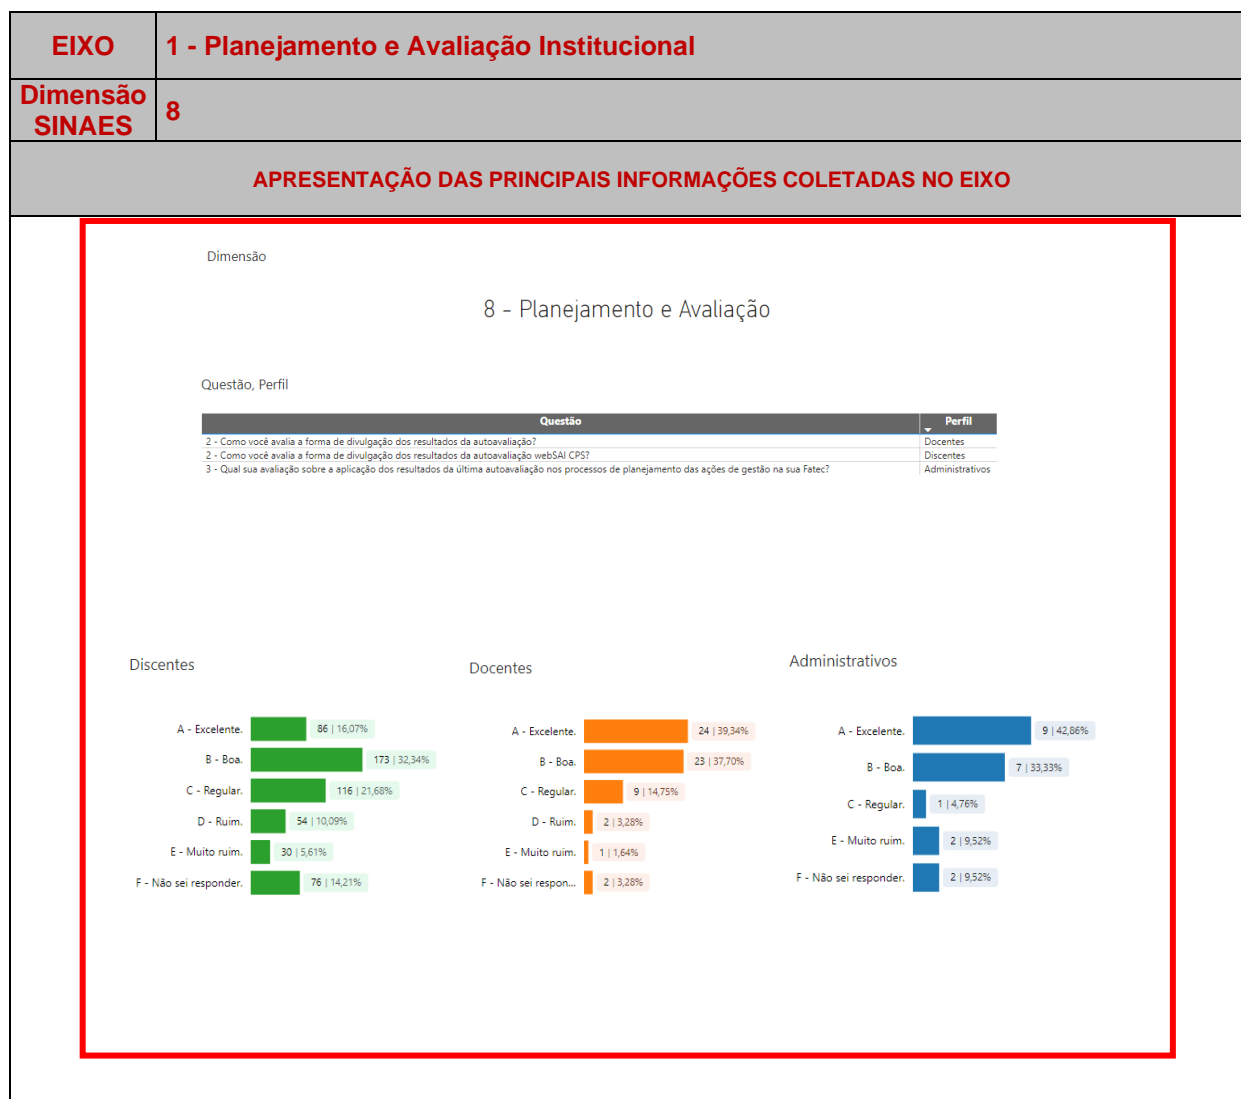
| EIXO | 1 - Planejamento e Avaliação Institucional |
|---|---|
| Dimensão SINAES | 8 |

APRESENTAÇÃO DAS PRINCIPAIS INFORMAÇÕES COLETADAS NO EIXO

Dimensão

8 - Planejamento e Avaliação

Questão, Perfil

| Questão | Perfil |
|---|---|
| 2 - Como você avalia a forma de divulgação dos resultados da autoavaliação? | Docentes |
| 2 - Como você avalia a forma de divulgação dos resultados da autoavaliação webSAI CPS? | Discentes |
| 3 - Qual sua avaliação sobre a aplicação dos resultados da última autoavaliação nos processos de planejamento das ações de gestão na sua Fatec? | Administrativos |

Discentes

A - Excelente. 86 | 16,07%
B - Boa. 173 | 32,34%
C - Regular. 116 | 21,68%
D - Ruim. 54 | 10,09%
E - Muito ruim. 30 | 5,61%
F - Não sei responder. 76 | 14,21%

Docentes

A - Excelente. 24 | 39,34%
B - Boa. 23 | 37,70%
C - Regular. 9 | 14,75%
D - Ruim. 2 | 3,28%
E - Muito ruim. 1 | 1,64%
F - Não sei respon... 2 | 3,28%

Administrativos

A - Excelente. 9 | 42,86%
B - Boa. 7 | 33,33%
C - Regular. 1 | 4,76%
E - Muito ruim. 2 | 9,52%
F - Não sei responder. 2 | 9,52%